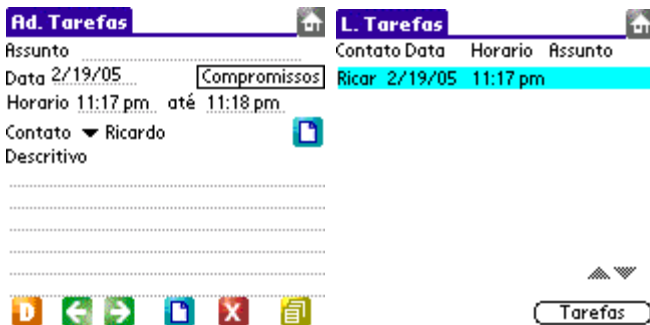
Ad. Tarefas

Assunto

Data 2/19/05 Compromissos

Horario 11:17 pm até 11:18 pm

Contato ▼ Ricardo

Descritivo

D

L. Tarefas

| Contato | Data | Horario | Assunto |
|---|---|---|---|
| Ricar | 2/19/05 | 11:17 pm | |

Tarefas